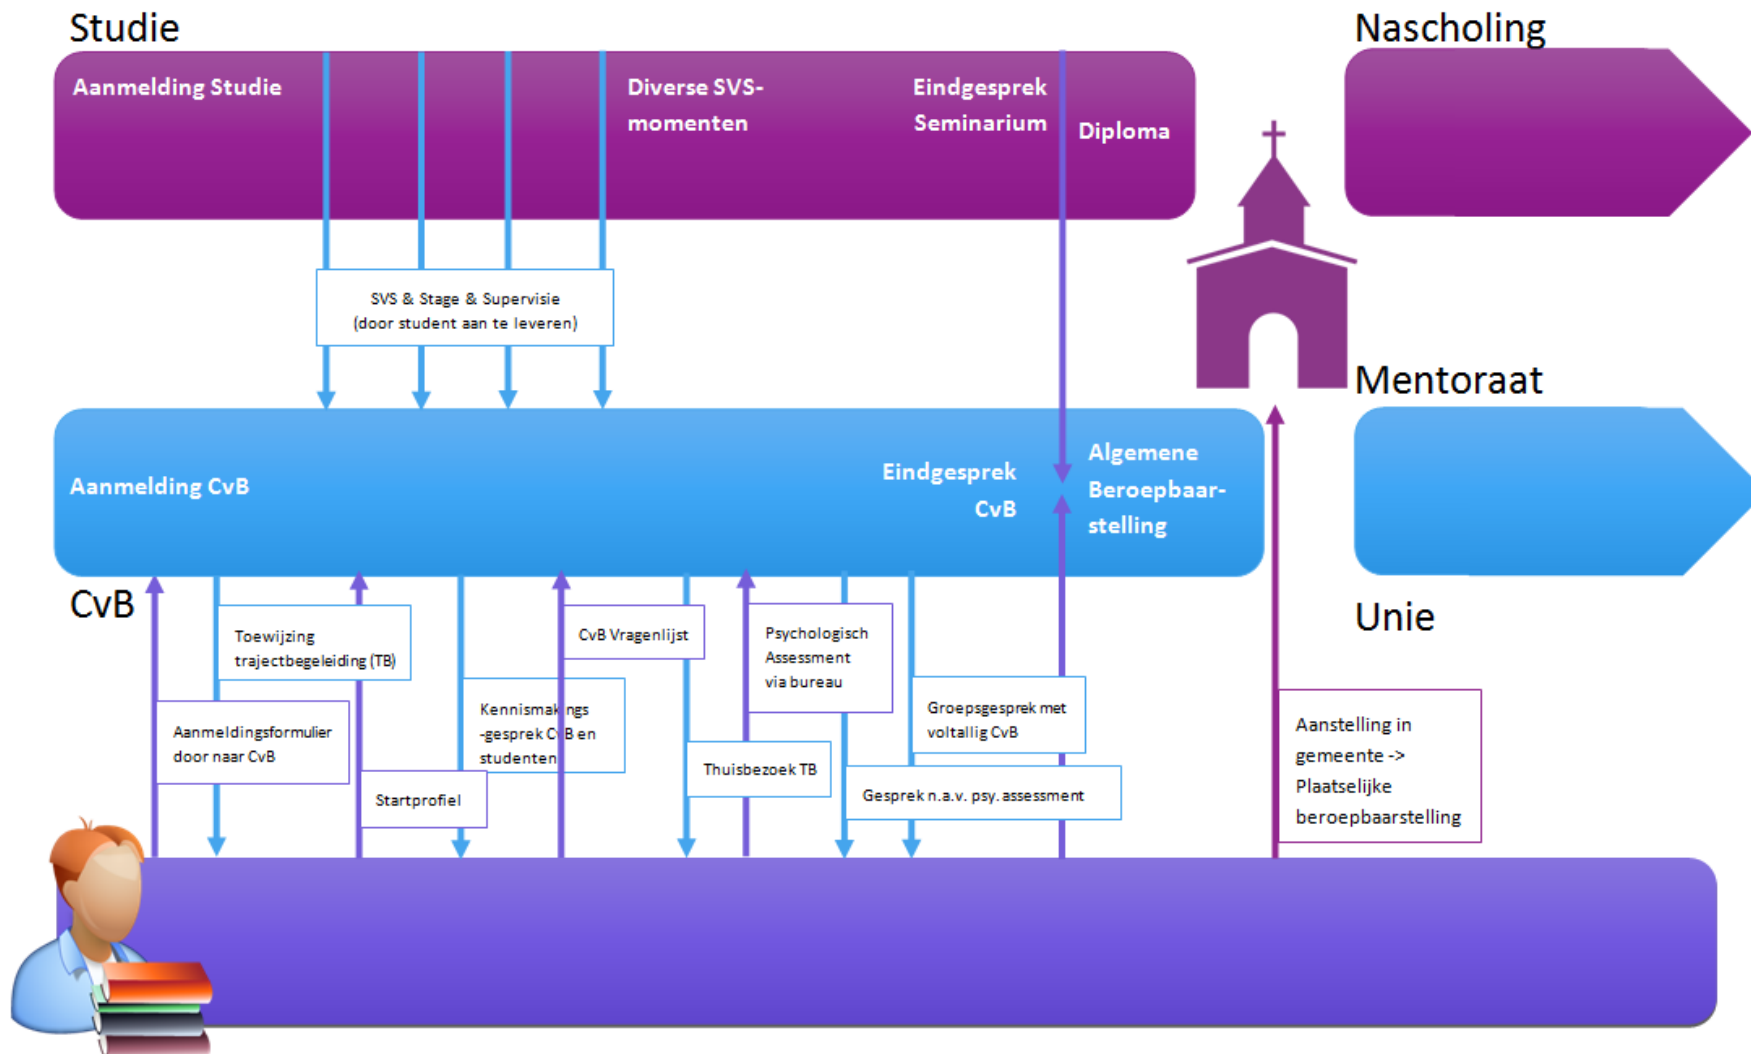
Studie

Aanmelding Studie

Diverse SVS-momenten

Eindgesprek Seminarium

Diploma

Nascholing

SVS & Stage & Supervisie (door student aan te leveren)

Mentoraat

Aanmelding CvB

Eindgesprek CvB

Algemene Beroepbaarstelling

CvB

Unie

Toewijzing trajectbegeleiding (TB)

CvB Vragenlijst

Psychologisch Assessment via bureau

Kennismakings -gesprek CvB en studenten

Groepsgesprek met voltallig CvB

Aanmeldingsformulier door naar CvB

Thuisbezoek TB

Startprofiel

Gesprek n.a.v. psy. assessment

Aanstelling in gemeente -> Plaatselijke beroepbaarstelling